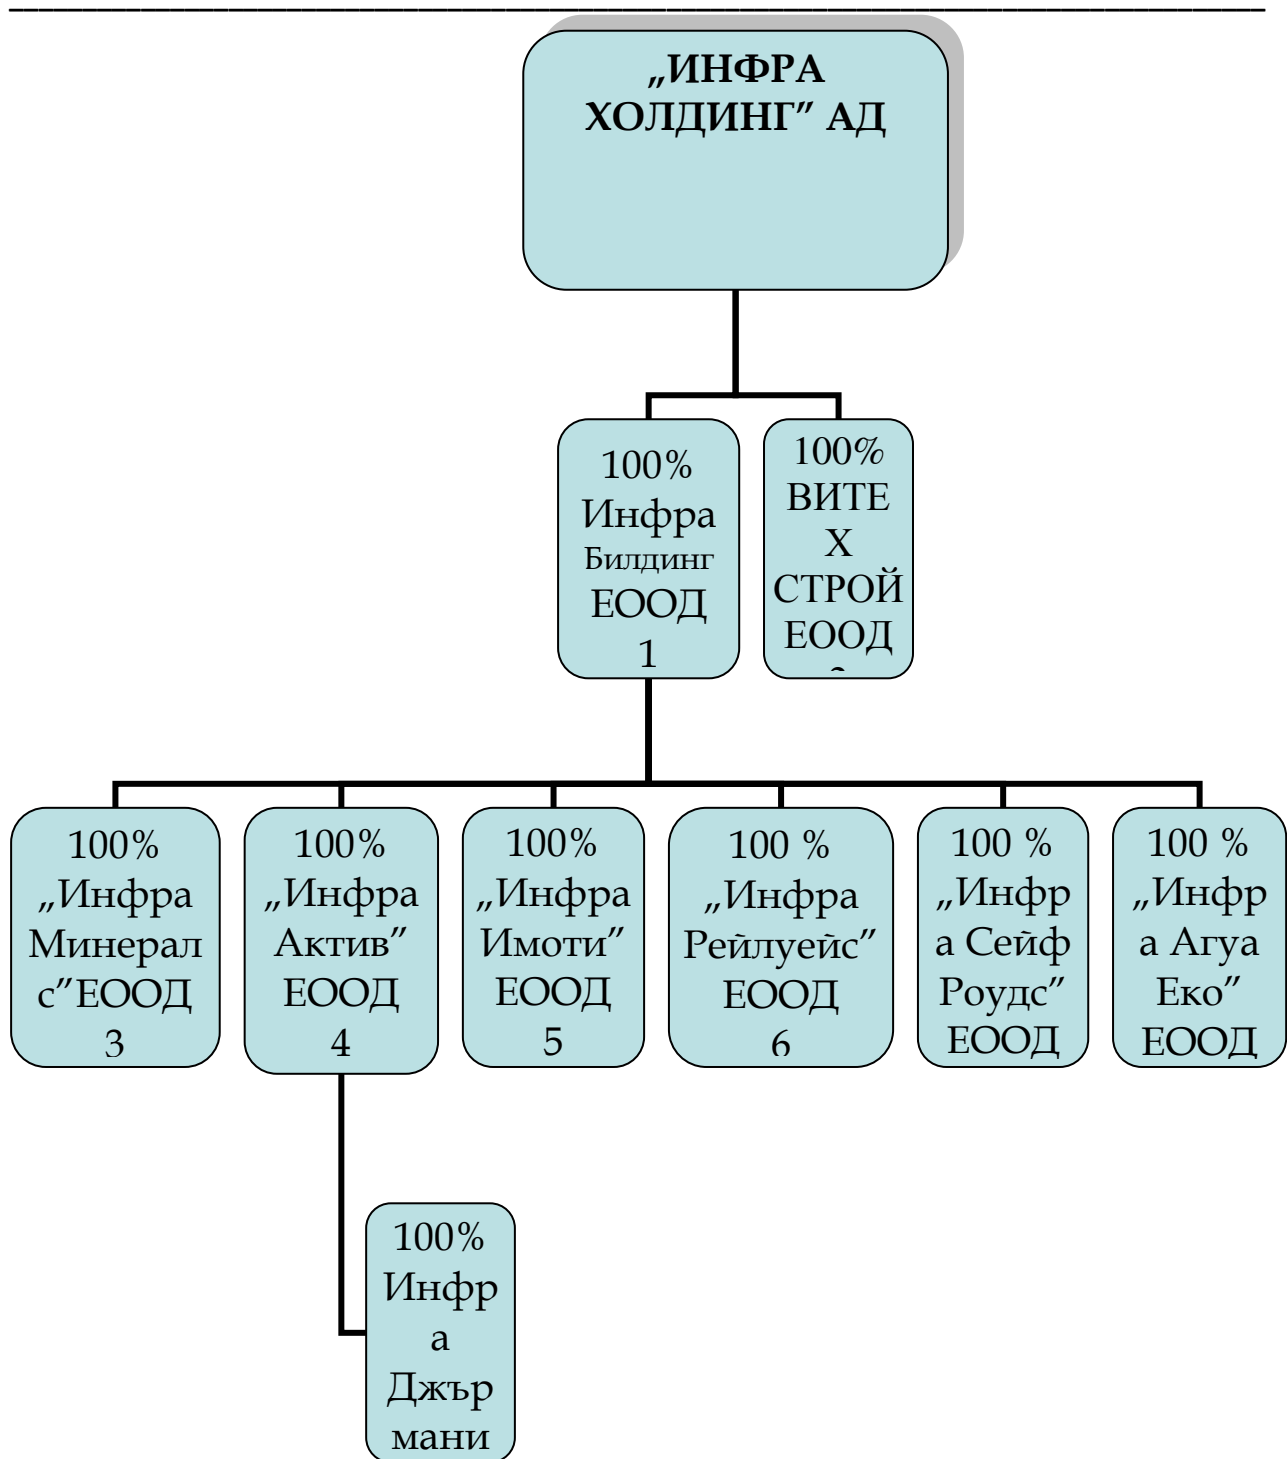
„ИНФРА ХОЛДИНГ" АД

100% Инфра Билдинг ЕООД 1

100% ВИТЕХ СТРОЙ ЕООД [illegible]

100% „Инфра Минерал с"ЕООД 3

100% „Инфра Актив" ЕООД 4

100% „Инфра Имоти" ЕООД 5

100 % „Инфра Рейлуейс" ЕООД 6

100 % „Инфра Сейф Роудс" ЕООД

100 % „Инфра Агуа Еко" ЕООД

100% Инфра Джърмани